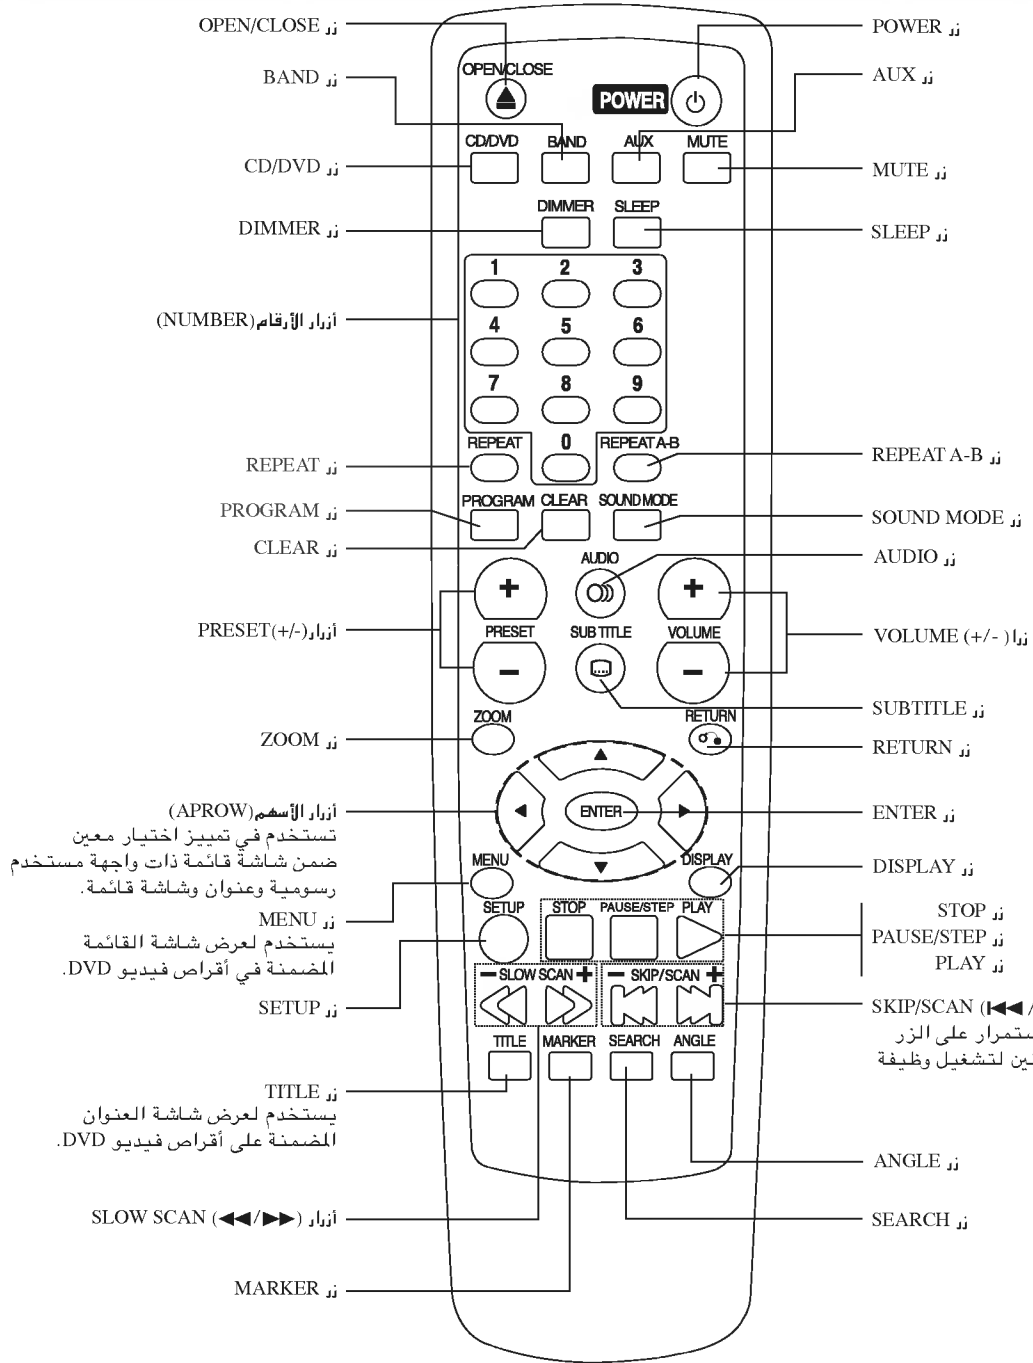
OPEN/CLOSE زر
BAND زر
CD/DVD زر
DIMMER زر
أزرار الأرقام(NUMBER)
REPEAT زر
PROGRAM زر
CLEAR زر
أزرار(+/-)PRESET
ZOOM زر
أزرار الأسهم(APROW)
تستخدم في تمييز اختيار معين ضمن شاشة قائمة ذات واجهة مستخدم رسومية وعنوان وشاشة قائمة.
MENU زر
يستخدم لعرض شاشة القائمة المضمنة في أقراص فيديو DVD.
SETUP زر
TITLE زر
يستخدم لعرض شاشة العنوان المضمنة على أقراص فيديو DVD.
أزرار (◀◀/▶▶) SLOW SCAN
MARKER زر

OPEN/CLOSE
POWER
CD/DVD
BAND
AUX
MUTE
DIMMER
SLEEP
1
2
3
4
5
6
7
8
9
REPEAT
0
REPEAT A-B
PROGRAM
CLEAR
SOUND MODE
AUDIO
PRESET
SUB TITLE
VOLUME
ZOOM
RETURN
ENTER
MENU
DISPLAY
SETUP
STOP
PAUSE/STEP
PLAY
SLOW SCAN
SKIP/SCAN
TITLE
MARKER
SEARCH
ANGLE

POWER زر
AUX زر
MUTE زر
SLEEP زر
REPEAT A-B زر
SOUND MODE زر
AUDIO زر
VOLUME (+/- ) أزرا
SUBTITLE زر
RETURN زر
ENTER زر
DISPLAY زر
STOP زر
PAUSE/STEP زر
PLAY زر
SKIP/SCAN (|◀◀ / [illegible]
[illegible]ستمرار على الزر
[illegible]ين لتشغيل وظيفة
ANGLE زر
SEARCH زر